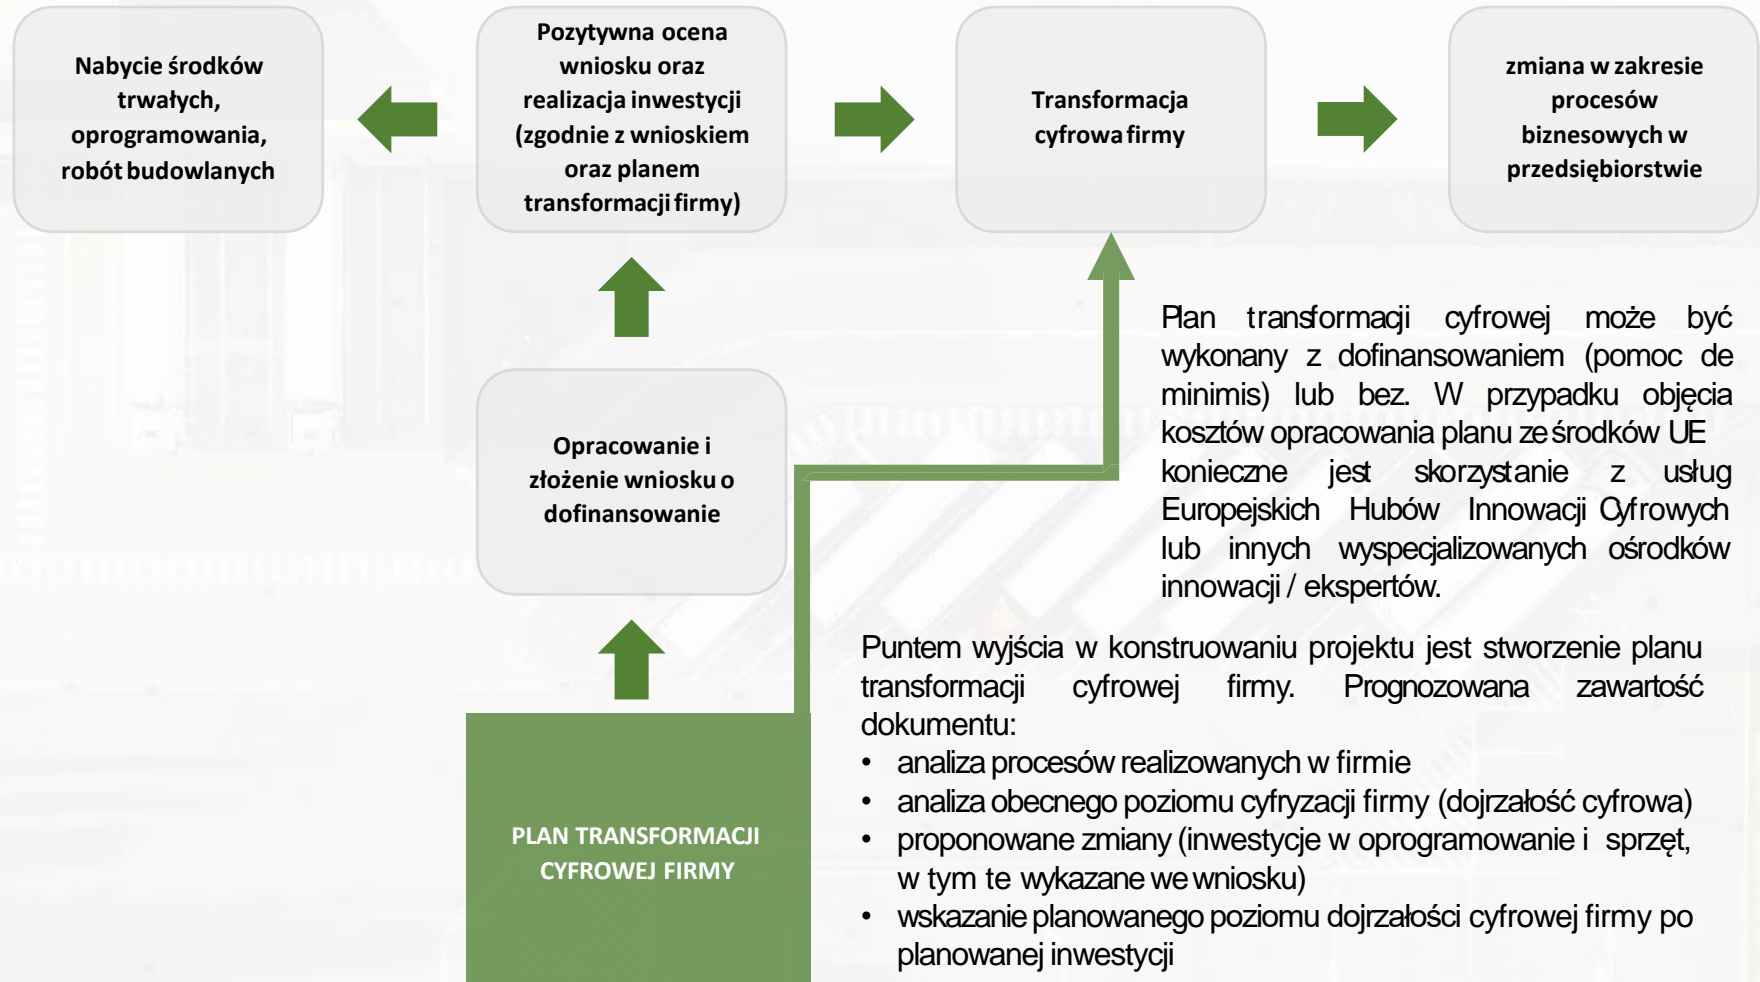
Nabycie środków trwałych, oprogramowania, robót budowlanych

Pozytywna ocena wniosku oraz realizacja inwestycji (zgodnie z wnioskiem oraz planem transformacji firmy)

Transformacja cyfrowa firmy

zmiana w zakresie procesów biznesowych w przedsiębiorstwie

Opracowanie i złożenie wniosku o dofinansowanie

Plan transformacji cyfrowej może być wykonany z dofinansowaniem (pomoc de minimis) lub bez. W przypadku objęcia kosztów opracowania planu ze środków UE konieczne jest skorzystanie z usług Europejskich Hubów Innowacji Cyfrowych lub innych wyspecjalizowanych ośrodków innowacji / ekspertów.

Puntem wyjścia w konstruowaniu projektu jest stworzenie planu transformacji cyfrowej firmy. Prognozowana zawartość dokumentu:
• analiza procesów realizowanych w firmie
• analiza obecnego poziomu cyfryzacji firmy (dojrzałość cyfrowa)
• proponowane zmiany (inwestycje w oprogramowanie i sprzęt, w tym te wykazane we wniosku)
• wskazanie planowanego poziomu dojrzałości cyfrowej firmy po planowanej inwestycji

PLAN TRANSFORMACJI CYFROWEJ FIRMY